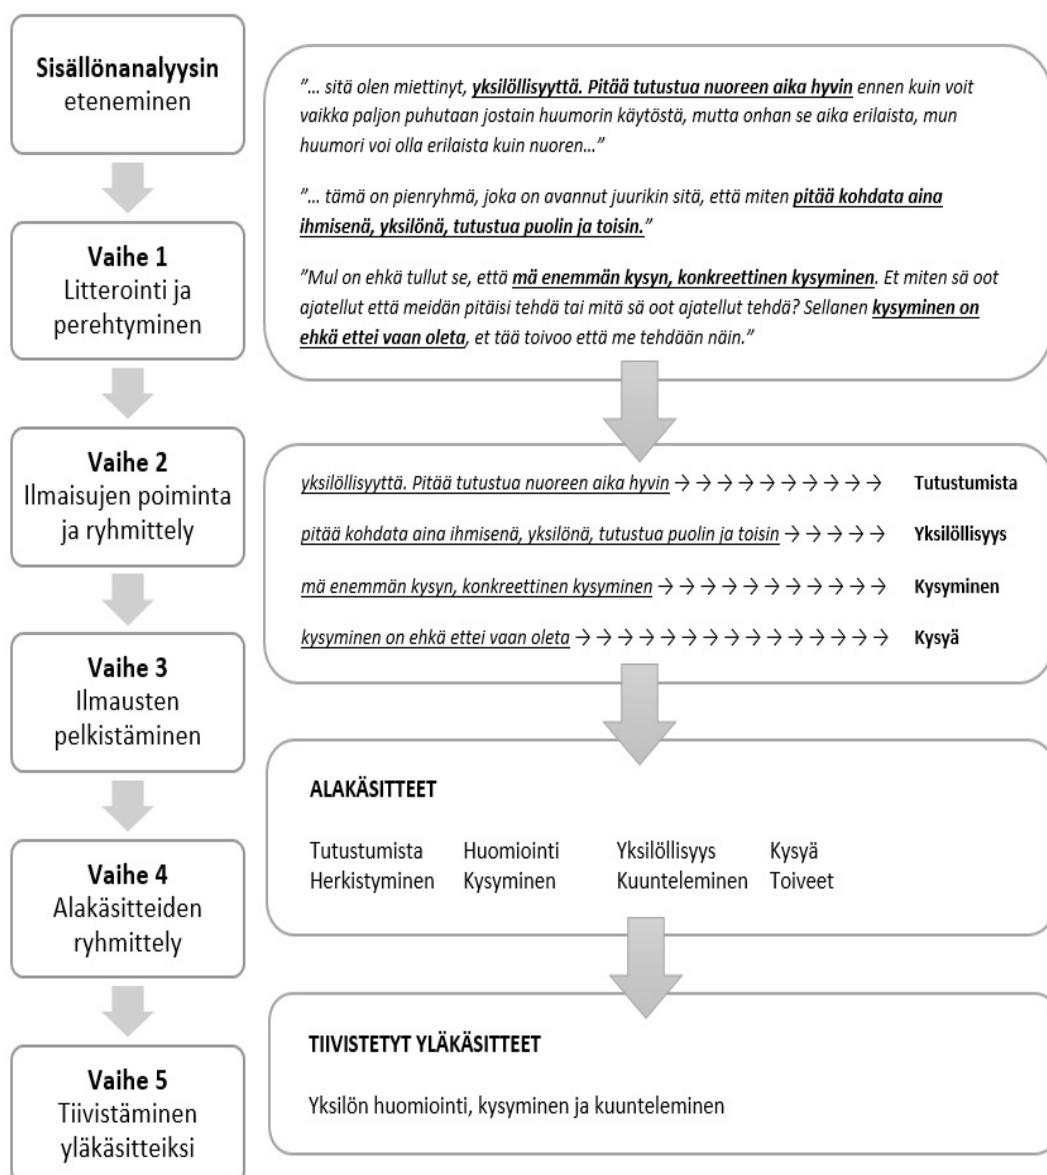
Sisällönanalyysin eteneminen

Vaihe 1
Litterointi ja perehtyminen

Vaihe 2
Ilmaisujen poiminta ja ryhmittely

Vaihe 3
Ilmausten pelkistäminen

Vaihe 4
Alakäsitteiden ryhmittely

Vaihe 5
Tiivistäminen yläkäsitteiksi

”... sitä olen miettinyt, yksilöllisyyttä. Pitää tutustua nuoreen aika hyvin ennen kuin voit vaikka paljon puhutaan jostain huumorin käytöstä, mutta onhan se aika erilaista, mun huumori voi olla erilaista kuin nuoren...”

”... tämä on pienryhmä, joka on avannut juurikin sitä, että miten pitää kohdata aina ihmisenä, yksilönä, tutustua puolin ja toisin.”

”Mul on ehkä tullut se, että mä enemmän kysyn, konkreettinen kysyminen. Et miten sä oot ajatellut että meidän pitäisi tehdä tai mitä sä oot ajatellut tehdä? Sellanen kysyminen on ehkä ettei vaan oleta, et tää toivoo että me tehdään näin.”

yksilöllisyyttä. Pitää tutustua nuoreen aika hyvin → → → → → → → → → → → Tutustumista

pitää kohdata aina ihmisenä, yksilönä, tutustua puolin ja toisin → → → → → Yksilöllisyys

mä enemmän kysyn, konkreettinen kysyminen → → → → → → → → → → → → → Kysyminen

kysyminen on ehkä ettei vaan oleta → → → → → → → → → → → → → → → → Kysyä

ALAKÄSITTEET

Tutustumista Huomiointi Yksilöllisyys Kysyä
Herkistyminen Kysyminen Kuunteleminen Toiveet

TIIVISTETYT YLÄKÄSITTEET

Yksilön huomiointi, kysyminen ja kuunteleminen